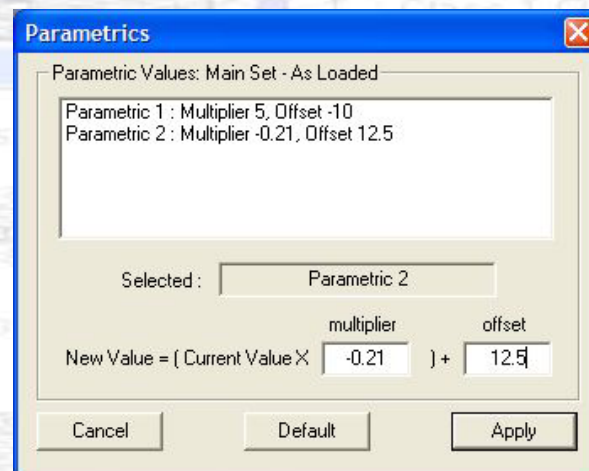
Parametrics

Parametric Values: Main Set - As Loaded

Parametric 1 : Multiplier 5, Offset -10
Parametric 2 : Multiplier -0.21, Offset 12.5

Selected : Parametric 2

multiplier offset

New Value = ( Current Value X -0.21 ) + 12.5

Cancel Default Apply